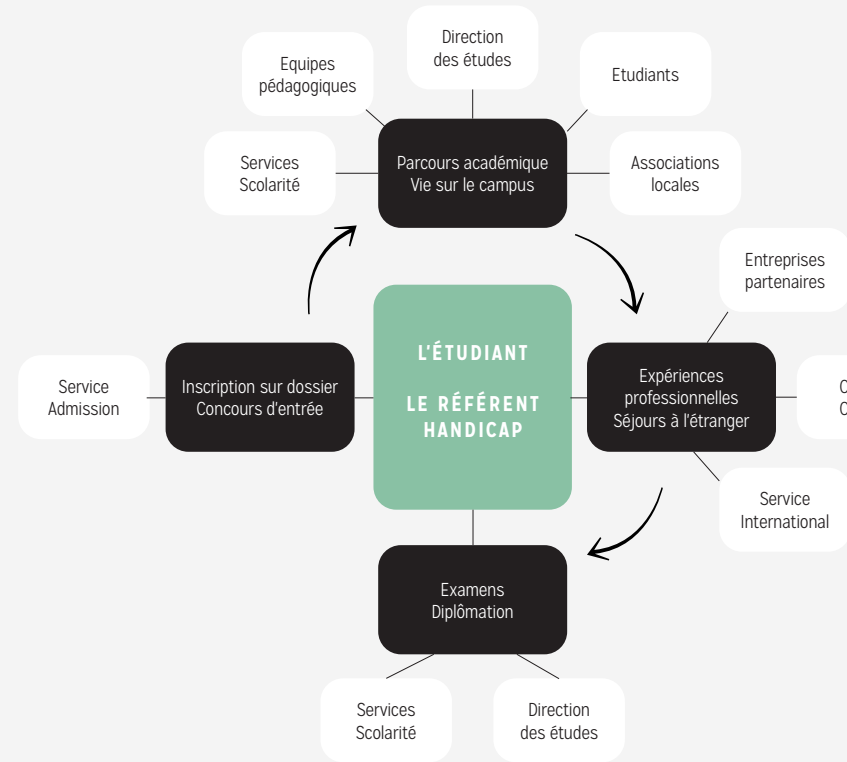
Equipes pédagogiques

Direction des études

Etudiants

Services Scolarité

Parcours académique
Vie sur le campus

Associations locales

Entreprises partenaires

Service Admission

Inscription sur dossier
Concours d'entrée

L'ÉTUDIANT

LE RÉFÉRENT HANDICAP

Expériences professionnelles
Séjours à l'étranger

C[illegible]
C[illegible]

Service International

Examens
Diplômation

Services Scolarité

Direction des études